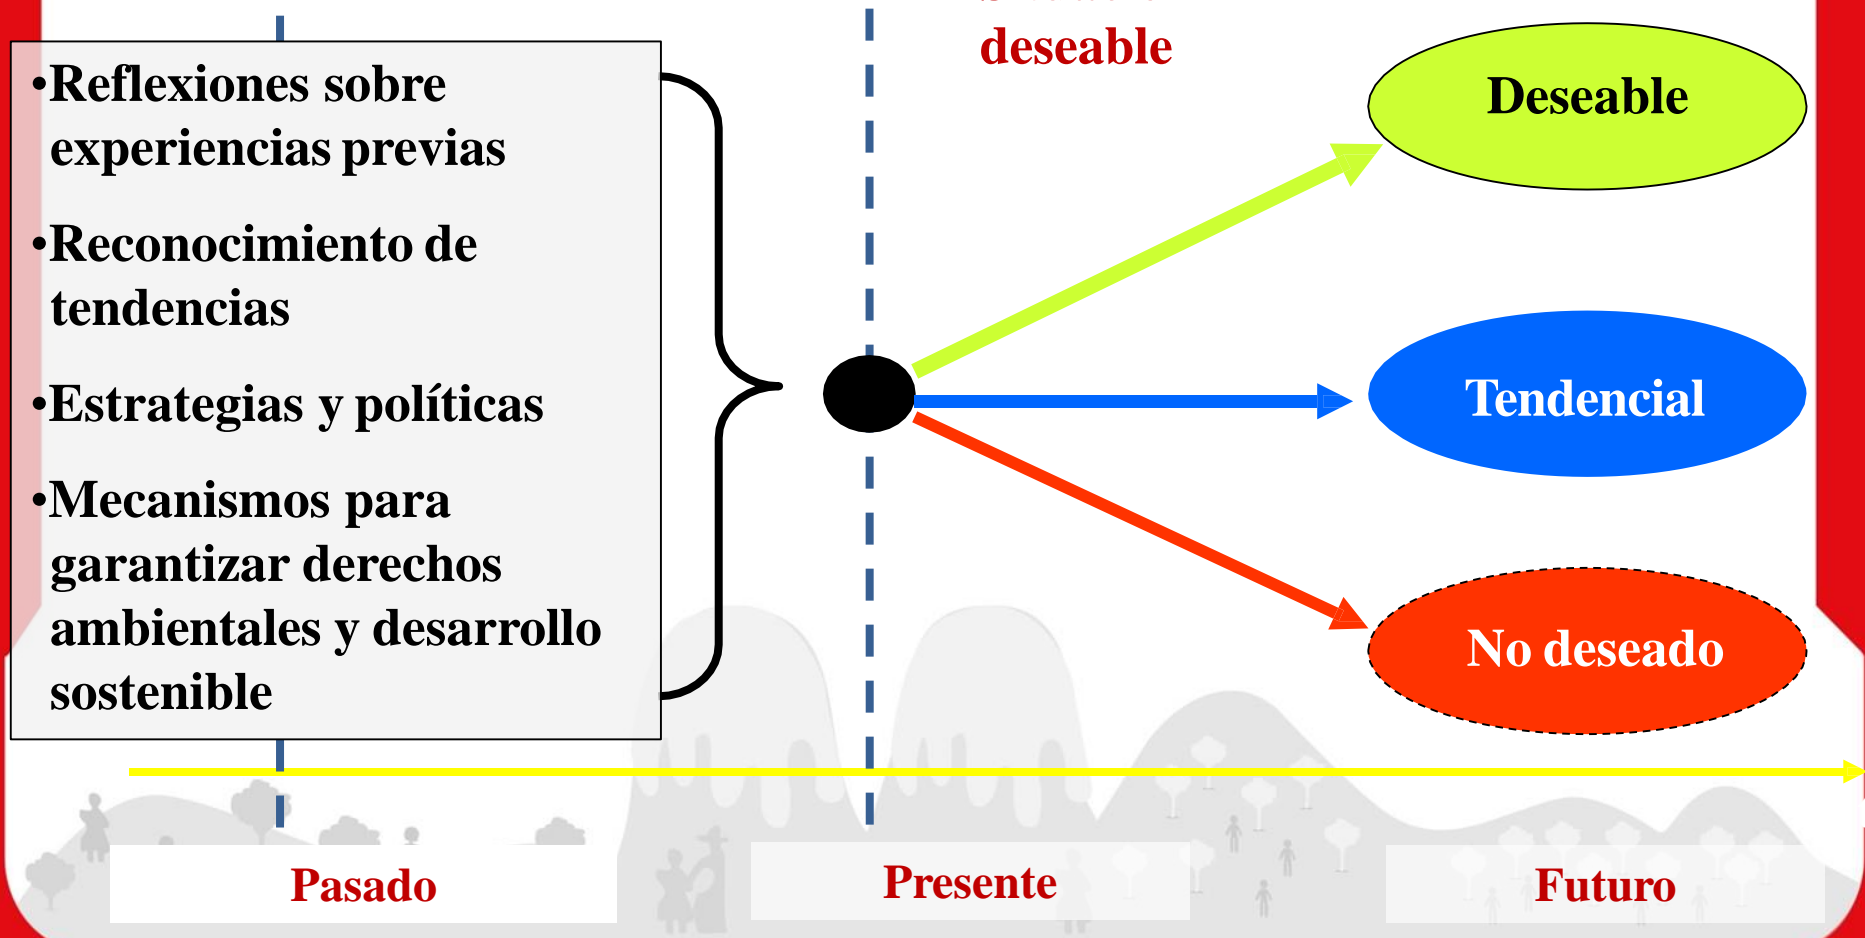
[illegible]
deseable

•Reflexiones sobre experiencias previas

•Reconocimiento de tendencias

•Estrategias y políticas

•Mecanismos para garantizar derechos ambientales y desarrollo sostenible

Deseable

Tendencial

No deseado

Pasado

Presente

Futuro